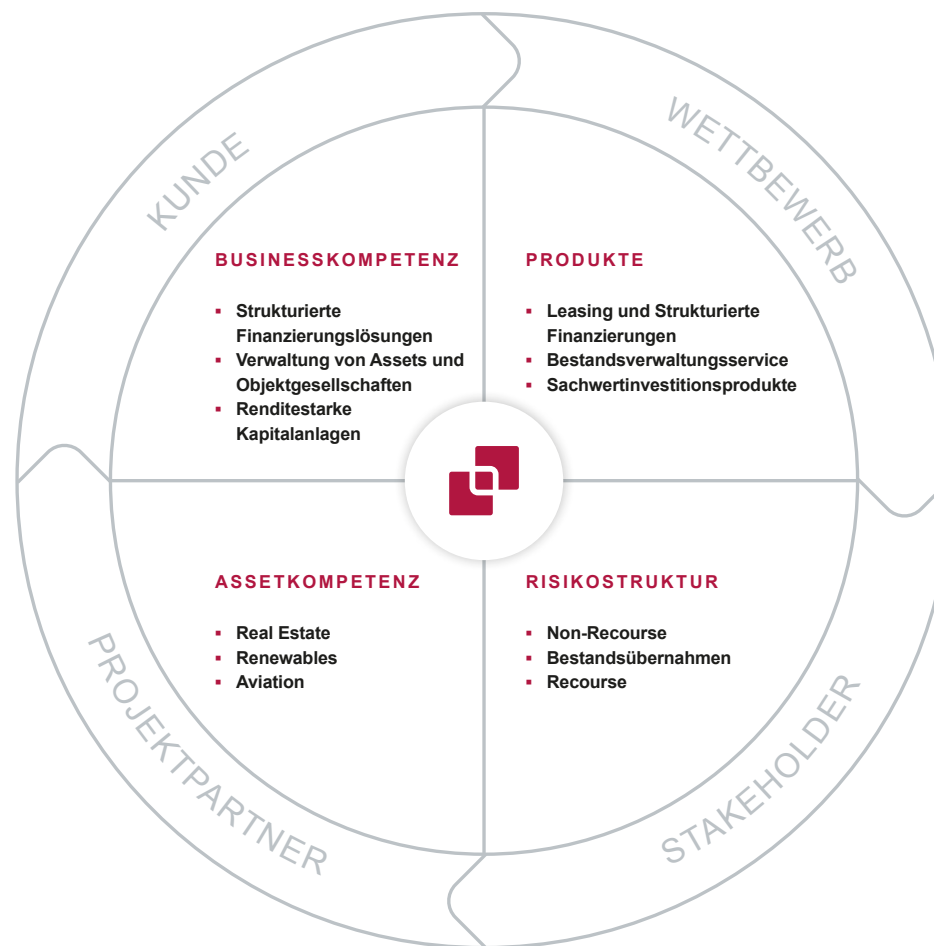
KUNDE

WETTBEWERB

BUSINESSKOMPETENZ

- Strukturierte Finanzierungslösungen
- Verwaltung von Assets und Objektgesellschaften
- Renditestarke Kapitalanlagen

PRODUKTE

- Leasing und Strukturierte Finanzierungen
- Bestandsverwaltungsservice
- Sachwertinvestitionsprodukte

ASSETKOMPETENZ

- Real Estate
- Renewables
- Aviation

RISIKOSTRUKTUR

- Non-Recourse
- Bestandsübernahmen
- Recourse

PROJEKTPARTNER

STAKEHOLDER